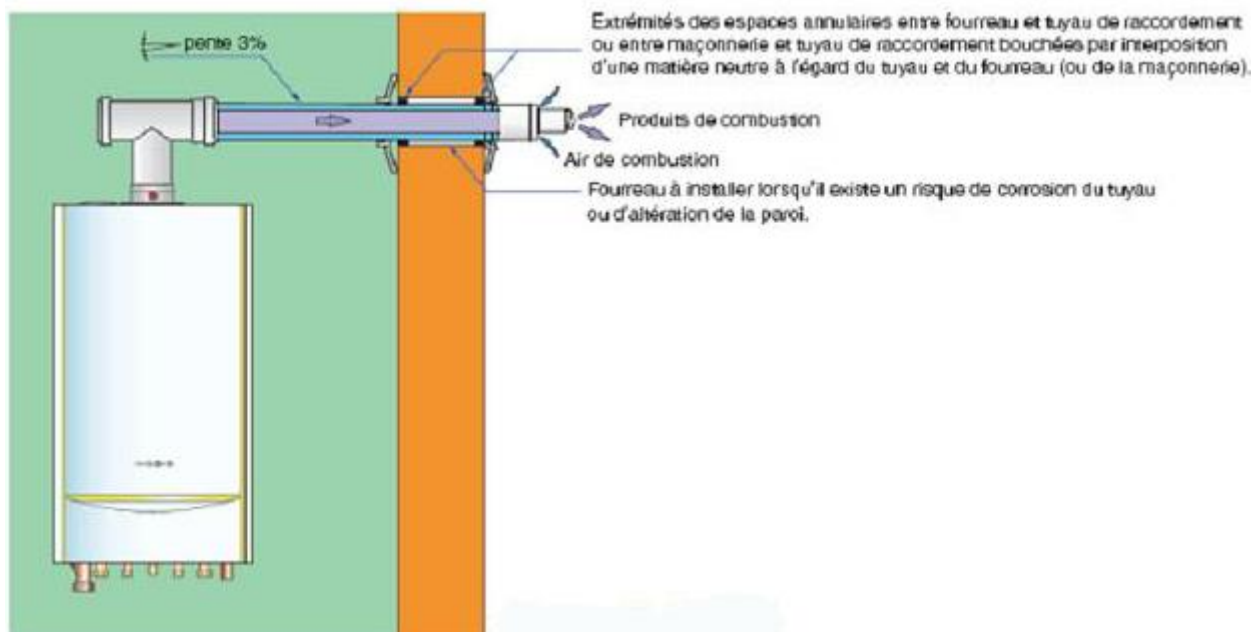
pente 3%

Extrémités des espaces annulaires entre fourreau et tuyau de raccordement ou entre maçonnerie et tuyau de raccordement bouchées par interposition d'une matière neutre à l'égard du tuyau et du fourreau (ou de la maçonnerie).

Produits de combustion

Air de combustion

Fourreau à installer lorsqu'il existe un risque de corrosion du tuyau ou d'altération de la paroi.